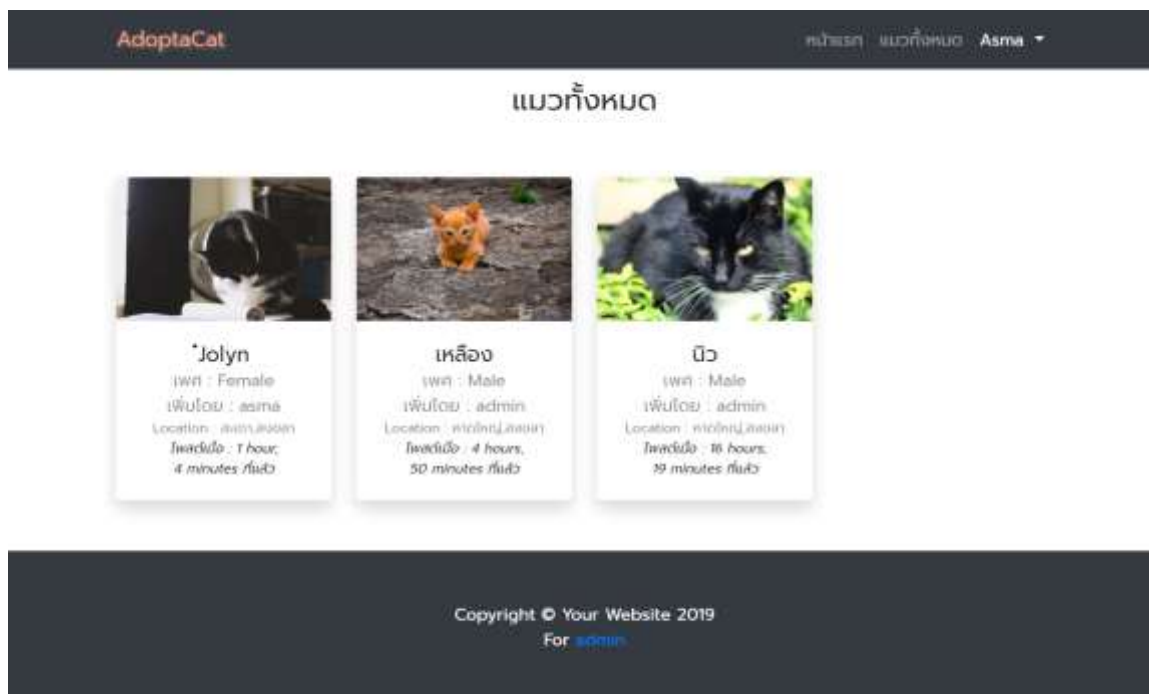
AdoptaCat

หน้าแรก แมวทั้งหมด Asma ▾

แมวทั้งหมด

Jolyn
เพศ : Female
เพิ่มโดย : asma
Location : สงขลา,สงขลา
โพสต์เมื่อ : 1 hour, 4 minutes ที่แล้ว

เหลือง
เพศ : Male
เพิ่มโดย : admin
Location : หาดใหญ่,สงขลา
โพสต์เมื่อ : 4 hours, 50 minutes ที่แล้ว

นิว
เพศ : Male
เพิ่มโดย : admin
Location : หาดใหญ่,สงขลา
โพสต์เมื่อ : 16 hours, 19 minutes ที่แล้ว

Copyright © Your Website 2019
For admin